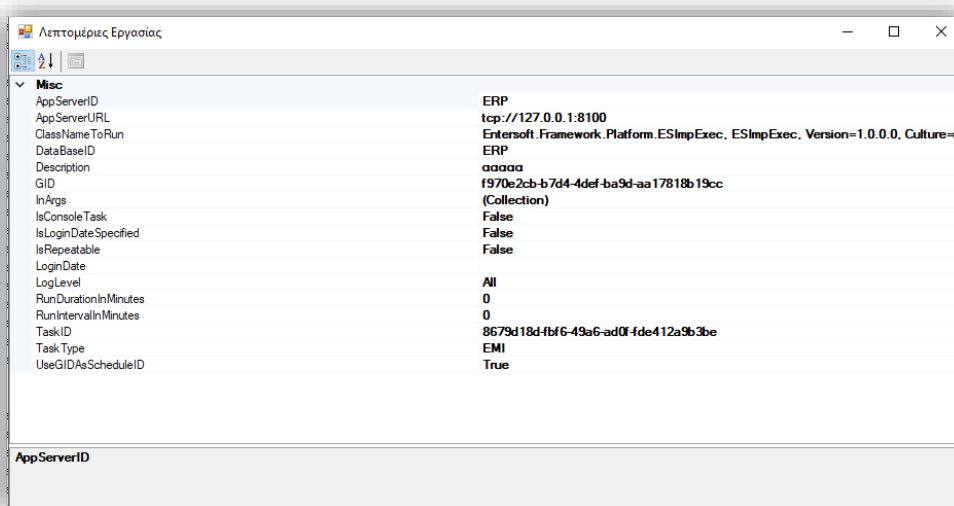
Λεπτομέριες Εργασίας

Misc

| | |
|---|---|
| AppServerID | ERP |
| AppServerURL | tcp://127.0.0.1:8100 |
| ClassNameToRun | Entersoft.Framework.Platform.ESImpExec, ESImpExec, Version=1.0.0.0, Culture= |
| DataBaseID | ERP |
| Description | ααααα |
| GID | f970e2cb-b7d4-4def-ba9d-aa17818b19cc |
| InArgs | (Collection) |
| IsConsoleTask | False |
| IsLoginDateSpecified | False |
| IsRepeatable | False |
| LoginDate | |
| LogLevel | All |
| RunDurationInMinutes | 0 |
| RunIntervalInMinutes | 0 |
| TaskID | 8679d18d-fbf6-49a6-ad0f-fde412a9b3be |
| TaskType | EMI |
| UseGIDAsScheduleID | True |

AppServerID